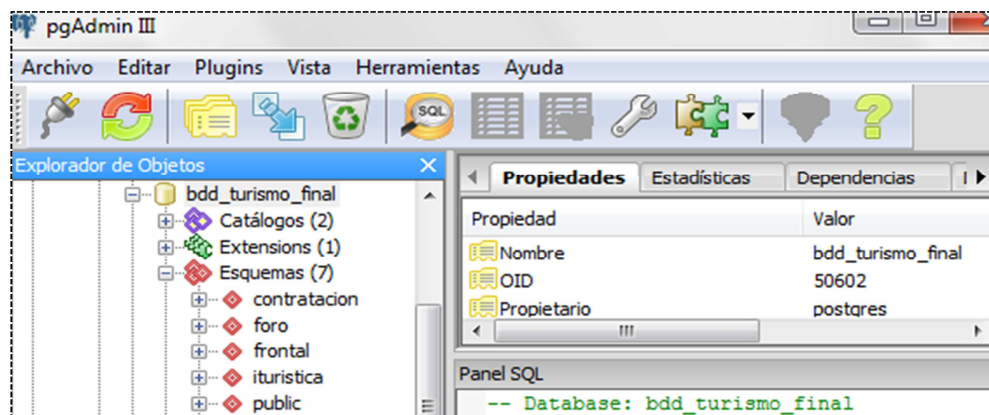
pgAdmin III

Archivo Editar Plugins Vista Herramientas Ayuda

SQL

Explorador de Objetos

bdd_turismo_final
Catálogos (2)
Extensions (1)
Esquemas (7)
contratacion
foro
frontal
ituristica
public

Propiedades Estadísticas Dependencias

| Propiedad | Valor |
|---|---|
| Nombre | bdd_turismo_final |
| OID | 50602 |
| Propietario | postgres |

Panel SQL

-- Database: bdd_turismo_final